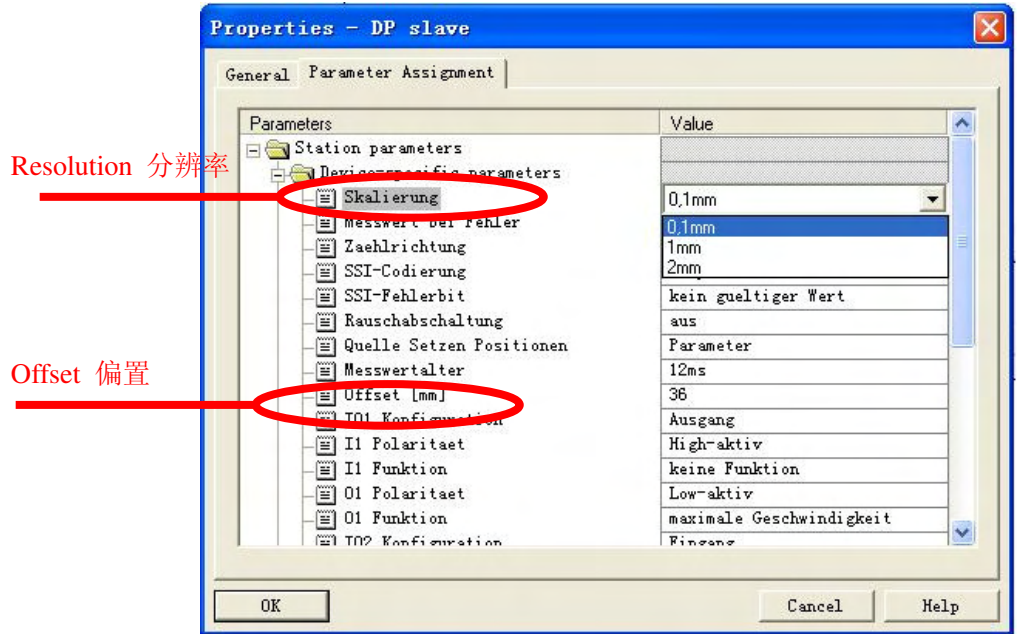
Properties - DP slave

General | Parameter Assignment

Resolution 分辨率

Offset 偏置

| Parameters | Value |
|---|---|
| Station parameters | |
| Device-specific parameters | |
| Skalierung | 0,1mm |
| Messwert bei Fehler | 0,1mm 1mm 2mm |
| Zaehlrichtung | |
| SSI-Codierung | |
| SSI-Fehlerbit | kein gueltiger Wert |
| Rauschabschaltung | aus |
| Quelle Setzen Positionen | Parameter |
| Messwertalter | 12ms |
| Offset [mm] | 36 |
| IO1 Konfiguration | Ausgang |
| I1 Polaritaet | High-aktiv |
| I1 Funktion | keine Funktion |
| O1 Polaritaet | Low-aktiv |
| O1 Funktion | maximale Geschwindigkeit |
| IO2 Konfiguration | Eingang |

OK | Cancel | Help